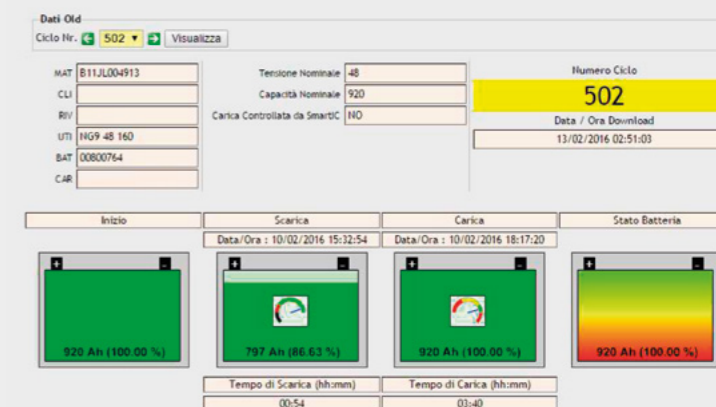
Dati Old

Ciclo Nr. 502 ▼ Visualizza

MAT B11JL004913
CLI
RIV
UTI NG9 48 160
BAT 00800764
CAR

Tensione Nominale 48
Capacità Nominale 920
Carica Controllata da SmartIC NO

Numero Ciclo
502
Data / Ora Download
13/02/2016 02:51:03

Inizio

Scarica
Data/Ora : 10/02/2016 15:32:54

Carica
Data/Ora : 10/02/2016 18:17:20

Stato Batteria

+ -
920 Ah (100.00 %)

+ -
797 Ah (86.63 %)

+ -
920 Ah (100.00 %)

+ -
920 Ah (100.00 %)

Tempo di Scarica (hh:mm)
00:54

Tempo di Carica (hh:mm)
03:40